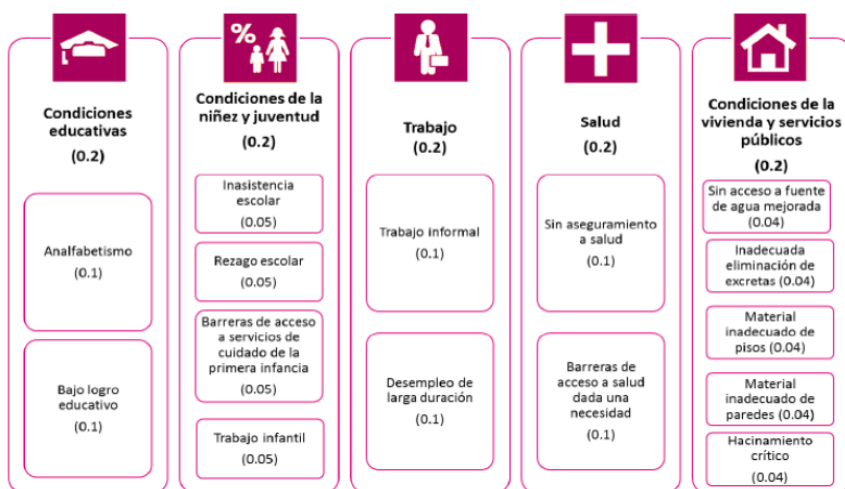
Condiciones educativas
(0.2)

Analfabetismo
(0.1)

Bajo logro educativo
(0.1)

%

Condiciones de la niñez y juventud
(0.2)

Inasistencia escolar
(0.05)

Rezago escolar
(0.05)

Barreras de acceso a servicios de cuidado de la primera infancia
(0.05)

Trabajo infantil
(0.05)

Trabajo
(0.2)

Trabajo informal
(0.1)

Desempleo de larga duración
(0.1)

Salud
(0.2)

Sin aseguramiento a salud
(0.1)

Barreras de acceso a salud dada una necesidad
(0.1)

Condiciones de la vivienda y servicios públicos
(0.2)

Sin acceso a fuente de agua mejorada
(0.04)

Inadecuada eliminación de excretas
(0.04)

Material inadecuado de pisos
(0.04)

Material inadecuado de paredes
(0.04)

Hacinamiento crítico
(0.04)